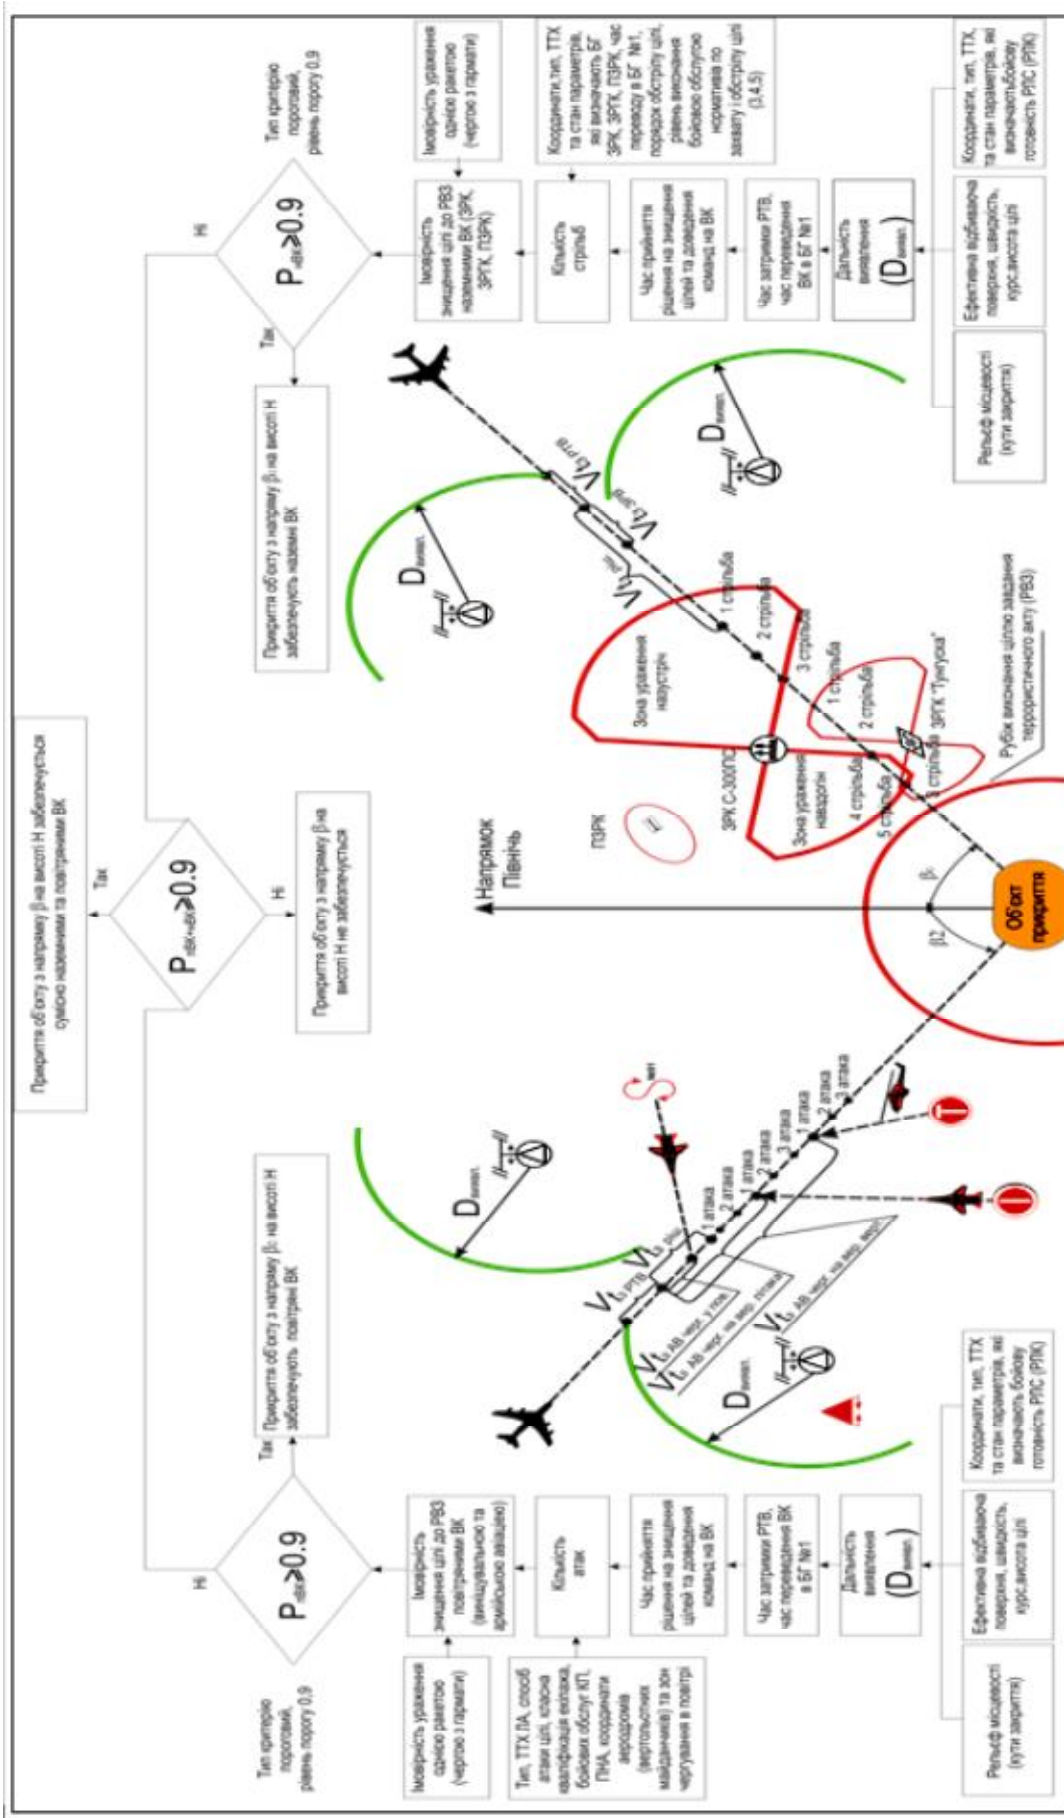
Прикриття об'єкту з напряму β на висоті Н забезпечується сумісно наземними та повітряними ВК

Так

$P_{\text{звн+пвк}} \geq 0.9$

Ні

Прикриття об'єкту з напряму β на висоті Н не забезпечується

Тип критерію пороговий, рівень порогу 0.9

Ні

$P_{\text{звн}} \geq 0.9$

Так

Прикриття об'єкту з напряму β₁ на висоті Н забезпечують наземні ВК

Імовірність ураження однією ракетою (чергою з гармати)

Імовірність знищення цілі до РВЗ наземними ВК (ЗРК, ЗРГК, ПЗРК)

Координати, тип, ТТХ та стан параметрів, які визначають БГ ЗРК, ЗРГК, ПЗРК, час переводу в БГ №1, порядок обстрілу цілі, рівень виконання бойового обслуговування нормативів по захвату і обстрілу цілі (3,4,5)

Кількість стрільб

Час прийняття рішення на знищення цілей та доведення команд на ВК

Час затримки РТВ, час переведення ВК в БГ №1

Дальність виявлення ($D_{\text{виявл.}}$)

Ефективна відбиваюча поверхня, швидкість, курс, висота цілі

Координати, тип, ТТХ та стан параметрів, які визначають бойову готовність РЛС (РЛК)

Рельєф місцевості (кути закриття)

$V t_{\text{РТВ}}$

$V t_{\text{з.р.р}}$

$V t_{\text{пр}}$

$D_{\text{виявл.}}$

$D_{\text{виявл.}}$

1 стрільба

2 стрільба

3 стрільба

Зона ураження навздогін

Зона ураження назустріч

ЗРК С-300ПС

1 стрільба

2 стрільба

3 стрільба ЗРГК "Тунгуска"

4 стрільба

5 стрільба

Зона ураження навздогін

Рубіж виконання ціллю завдання терористичного акту (РВЗ)

ПЗРК

Напрямок Північ

$\beta_1$

$\beta_2$

Об'єкт прикриття

Прикриття об'єкту з напряму β₂ на висоті Н забезпечують повітряні ВК

$D_{\text{виявл.}}$

$V t_{\text{з РТВ}}$

$V t_{\text{з пр}}$

$V t_{\text{з АВ черг. у пов.}}$

$V t_{\text{з АВ черг. на аер. готовн.}}$

$V t_{\text{з АВ черг. на аер. вил.}}$

1 атака

2 атака

1 атака

2 атака

3 атака

1 атака

2 атака

3 атака

1 атака

2 атака

$D_{\text{виявл.}}$

Тип критерію пороговий, рівень порогу 0.9

Ні

$P_{\text{пвк}} \geq 0.9$

Так

Прикриття об'єкту з напряму β₂ на висоті Н забезпечують повітряні ВК

Імовірність ураження однією ракетою (чергою з гармати)

Імовірність знищення цілі до РВЗ повітряними ВК (винищувальною та армійською авіацією)

Тип, ТТХ ЛА, спосіб атаки цілі, класна кваліфікація екіпажа, бойових обслуг КП, ПНА, координати аеродромів (вертолітних майданчиків) та зон чергування в повітрі

Кількість атак

Час прийняття рішення на знищення цілей та доведення команд на ВК

Час затримки РТВ, час переведення ВК в БГ №1

Дальність виявлення ($D_{\text{виявл.}}$)

Ефективна відбиваюча поверхня, швидкість, курс, висота цілі

Координати, тип, ТТХ та стан параметрів, які визначають бойову готовність РЛС (РЛК)

Рельєф місцевості (кути закриття)